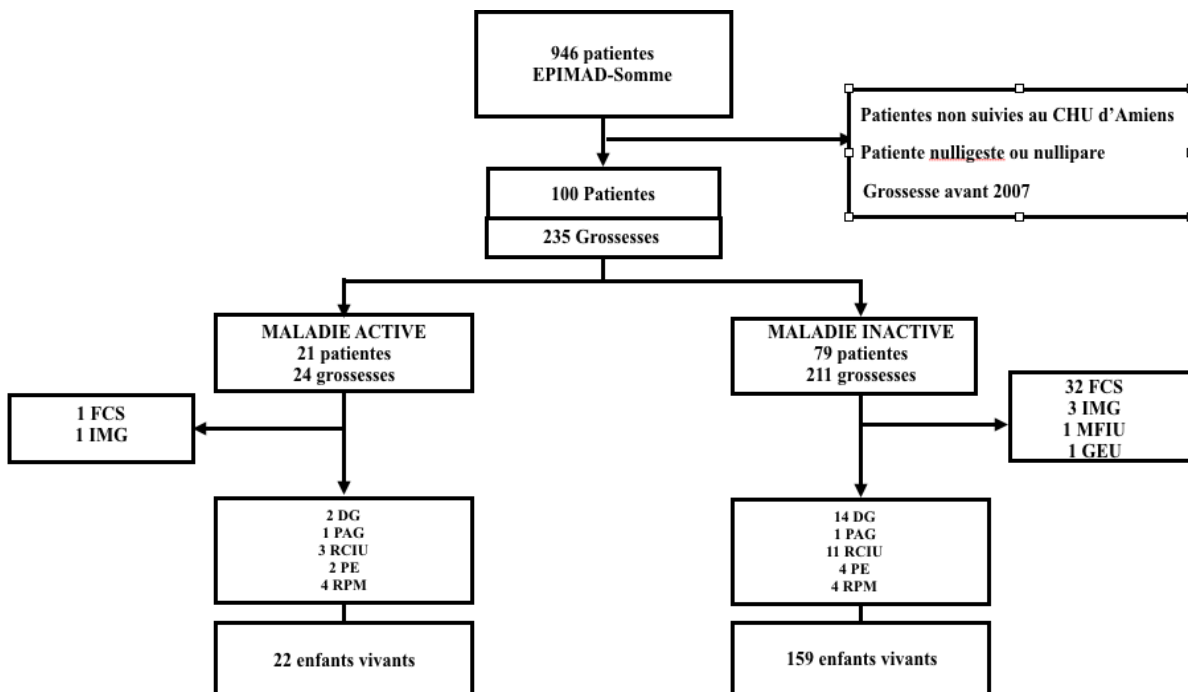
946 patientes
EPIMAD-Somme

Patientes non suivies au CHU d'Amiens
Patiente nulligeste ou nullipare
Grossesse avant 2007

100 Patientes
235 Grossesses

MALADIE ACTIVE
21 patientes
24 grossesses

1 FCS
1 IMG

2 DG
1 PAG
3 RCIU
2 PE
4 RPM

22 enfants vivants

MALADIE INACTIVE
79 patientes
211 grossesses

32 FCS
3 IMG
1 MFIU
1 GEU

14 DG
1 PAG
11 RCIU
4 PE
4 RPM

159 enfants vivants